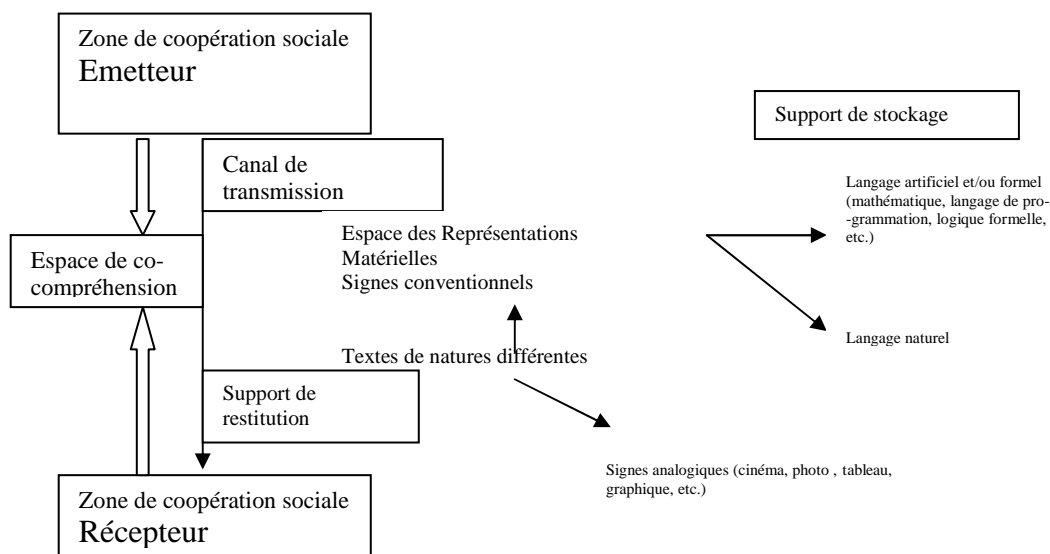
Zone de coopération sociale
Emetteur

Support de stockage

Canal de transmission

Langage artificiel et/ou formel (mathématique, langage de pro--grammation, logique formelle, etc.)

Espace de co-compréhension

Espace des Représentations Matérielles
Signes conventionnels

Langage naturel

Textes de natures différentes

Support de restitution

Signes analogiques (cinéma, photo , tableau, graphique, etc.)

Zone de coopération sociale
Récepteur